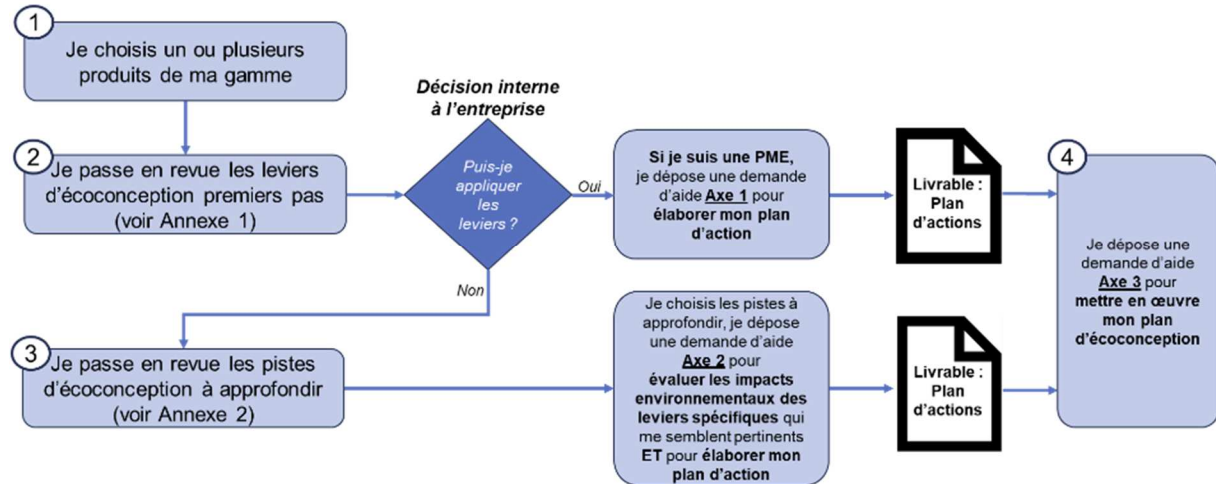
1

Je choisis un ou plusieurs produits de ma gamme

Décision interne à l'entreprise

2

Je passe en revue les leviers d'écoconception premiers pas (voir Annexe 1)

Puis-je appliquer les leviers ?

Oui

Si je suis une PME, je dépose une demande d'aide Axe 1 pour élaborer mon plan d'action

Livrable : Plan d'actions

4

Je dépose une demande d'aide Axe 3 pour mettre en œuvre mon plan d'écoconception

Non

3

Je passe en revue les pistes d'écoconception à approfondir (voir Annexe 2)

Je choisis les pistes à approfondir, je dépose une demande d'aide Axe 2 pour évaluer les impacts environnementaux des leviers spécifiques qui me semblent pertinents ET pour élaborer mon plan d'action

Livrable : Plan d'actions